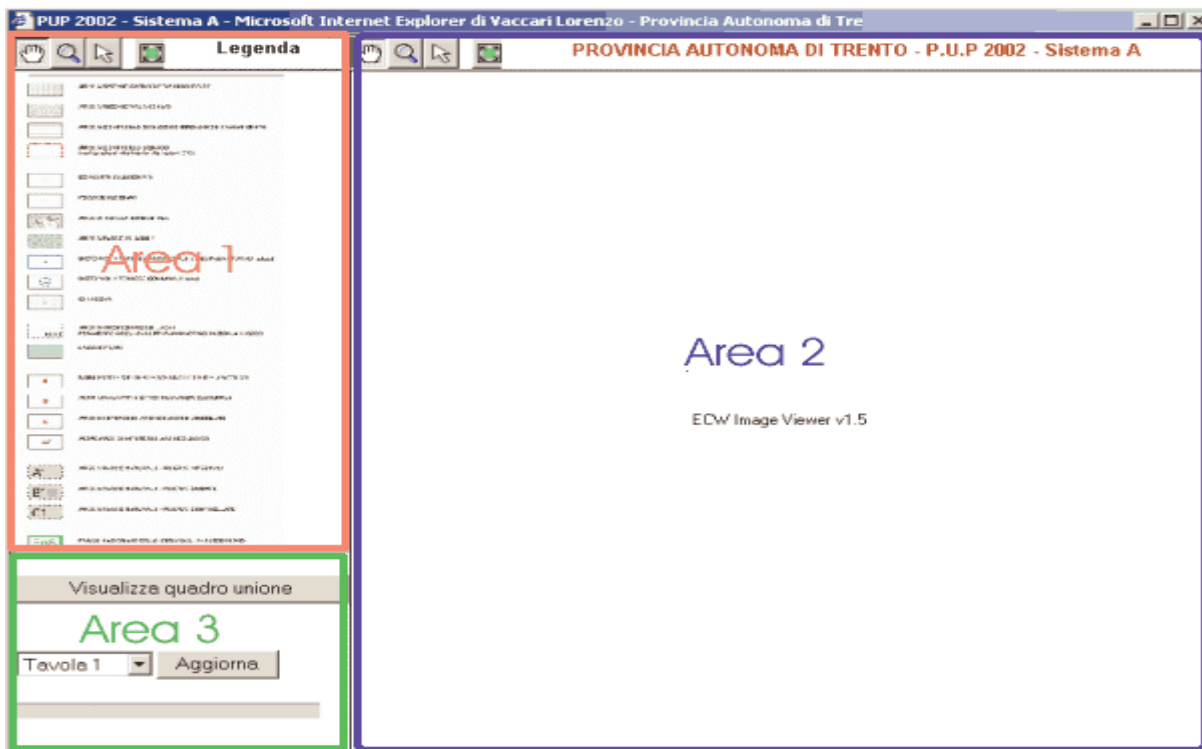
PUP 2002 - Sistema A - Microsoft Internet Explorer di Vaccari Lorenzo - Provincia Autonoma di Tre

Legenda

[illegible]

Area 1

PROVINCIA AUTONOMA DI TRENTO - P.U.P 2002 - Sistema A

Area 2

ECW Image Viewer v1.5

Visualizza quadro unione

Area 3

Tavole 1

Aggiorna